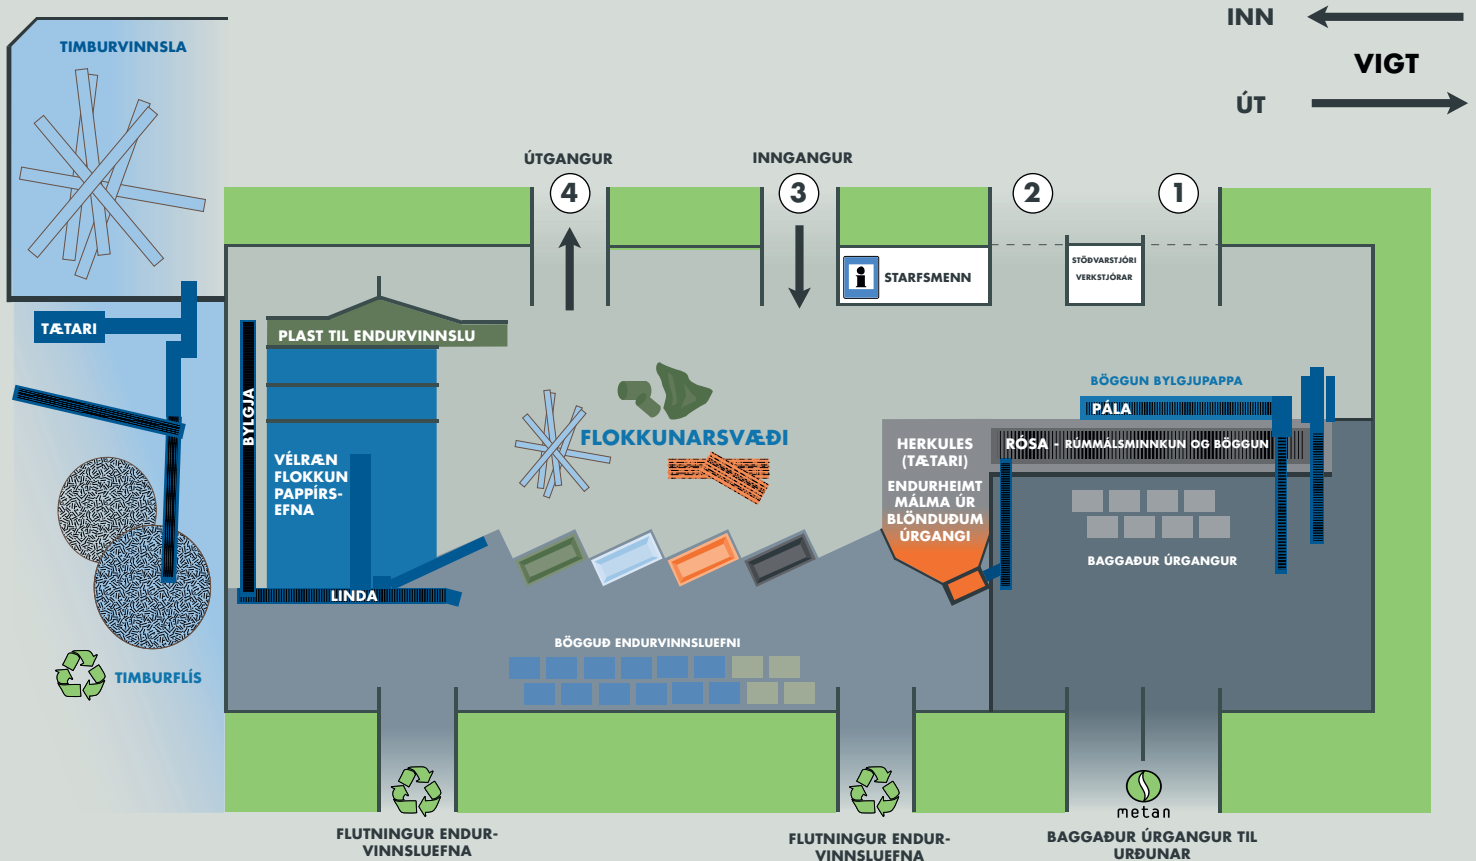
INN

VIGT

ÚT

TIMBURVINNSLA

ÚTGANGUR

INNGANGUR

4

3

2

1

STARFSMENN

STÖÐVARSTJÓRI
VERKSTJÓRAR

TÆTARI

PLAST TIL ENDURVINNSLU

BYLGJA

VÉLRÆN FLOKKUN PAPPÍRS-EFNA

FLOKKUNARSVÆÐI

LINDA

HERKULES (TÆTARI)

ENDURHEIMT MÁLMA ÚR BLÖNDUÐUM ÚRGANGI

BÖGGUN BYLGJUPAPPA

PÁLA

RÓSA - RÚMMÁLSMINNKUN OG BÖGGUN

BAGGAÐUR ÚRGANGUR

BÖGGUÐ ENDURVINNSLUEFNI

TIMBURFLÍS

metan

FLUTNINGUR ENDURVINNSLUEFNA

FLUTNINGUR ENDURVINNSLUEFNA

BAGGAÐUR ÚRGANGUR TIL URÐUNAR